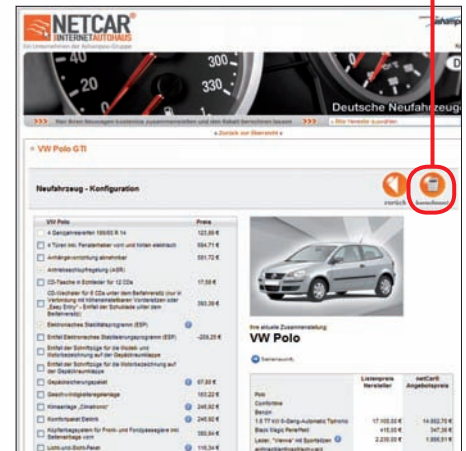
NETCAR®
INTERNETAUTOHAUS
Ein Unternehmen der Ashampoo-Gruppe

300
330

Deutsche Neufahrzeug

»Zurück zur Übersicht«

VW Polo GTI

Neufahrzeug - Konfiguration

zurück

| VW Polo | Preis |
|---|---|
| 4 Ganzjahresreifen 185/60 R 14 | 123,00 € |
| 4 Türen inkl. Fensterheber vorn und hinten elektrisch | 594,71 € |
| Anhängervorrichtung abnehmbar | 551,72 € |
| Antriebsschlupfregelung (ASR) | |
| CD-Tasche in Stofftasche für 12 CDs | 17,58 € |
| CD-Wechsler für 6 CDs unter dem Beifahrersitz (nur in Verbindung mit höhenverstellbaren Vordersitzen oder „Easy Entry" - Entfall der Schublade unter dem Beifahrersitz) | 393,39 € |
| Elektronisches Stabilitätsprogramm (ESP) | |
| Entfall Elektronisches Stabilisierungsprogramm (ESP) | -209,25 € |
| Entfall der Schriftzüge für die Modell- und Motorbezeichnung auf der Gepäckraumklappe | |
| Entfall der Schriftzüge für die Motorbezeichnung auf der Gepäckraumklappe | |
| Gepäckraumsicherungsnetz | 67,00 € |
| Geschwindigkeitsregelanlage | 183,22 € |
| Klimaanlage „Climatronic" | 245,92 € |
| Komfortpaket Elektrik | 245,92 € |
| Kopfairbagsystem für Front- und Fondpassagiere inkl. Seitenairbags vorn | 350,54 € |
| Licht- und Sicht-Paket | 116,24 € |

Ihre aktuelle Zusammenstellung
VW Polo

| | Listenpreis Hersteller | netCar® Angebotspreis |
|---|---|---|
| Polo Comfortline Benzin | | |
| 1.6 TFSI 6-Gang-Automatik Tiptronic | 17.105,00 € | 14.552,76 € |
| Black Magic Perleffekt | 415,00 € | 347,36 € |
| Leder „Vienna" mit Sportsitzen | 2.230,00 € | 1.866,51 € |